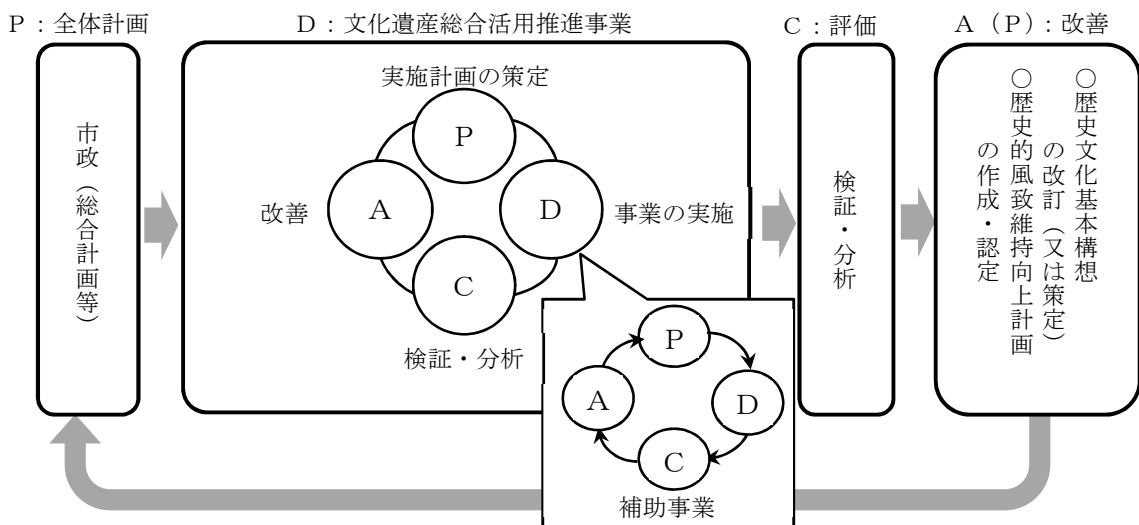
P：全体計画

市政（総合計画等）

D：文化遺産総合活用推進事業

実施計画の策定

P

改善

A

D

事業の実施

C

検証・分析

P

A

D

C

補助事業

C：評価

検証・分析

A（P）：改善

○歴史文化基本構想の改訂（又は策定）

○歴史的風致維持向上計画の作成・認定